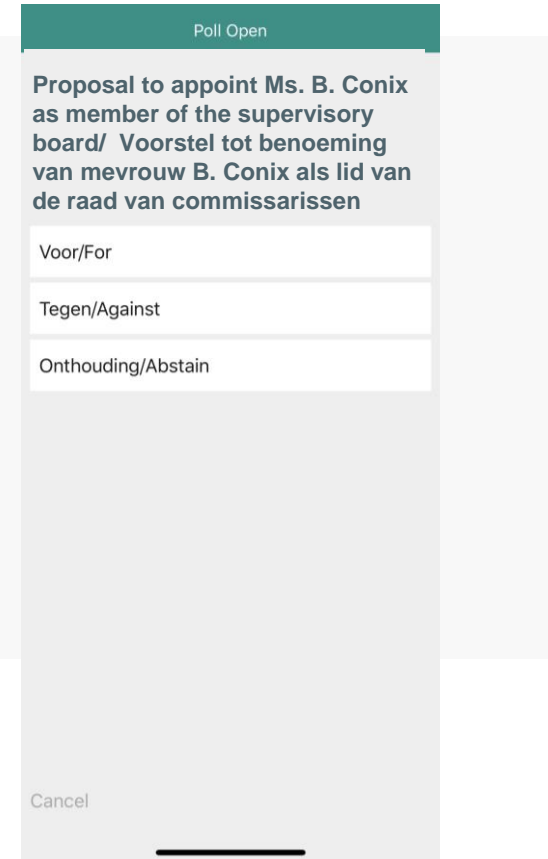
Poll Open

Proposal to appoint Ms. B. Conix as member of the supervisory board/  Voorstel tot benoeming van mevrouw B. Conix als lid van de raad van commissarissen

Voor/For

Tegen/Against

Onthouding/Abstain

Cancel